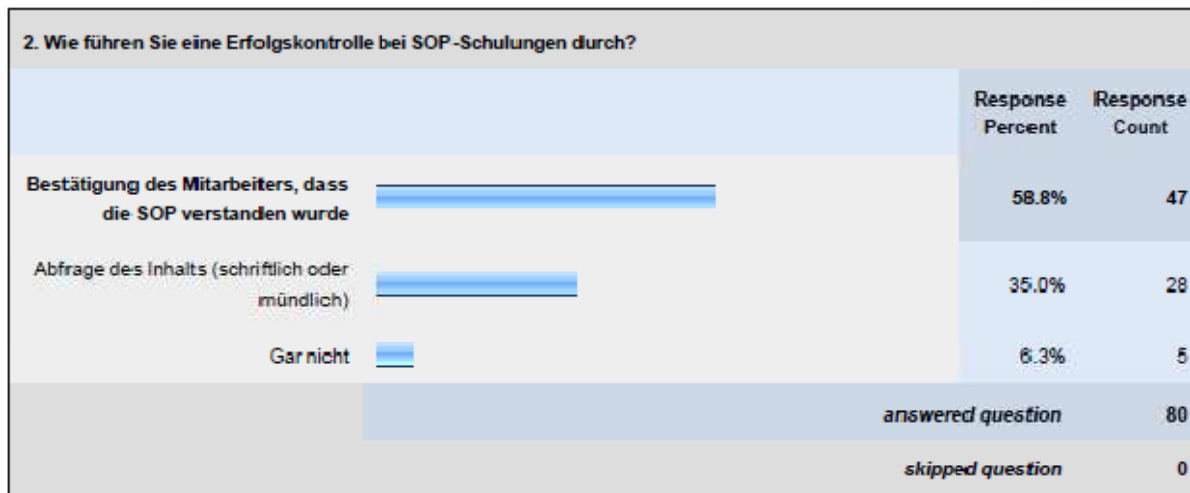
2. Wie führen Sie eine Erfolgskontrolle bei SOP-Schulungen durch?

| | | Response Percent | Response Count |
|---|---|---|---|
| Bestätigung des Mitarbeiters, dass die SOP verstanden wurde | | 58.8% | 47 |
| Abfrage des Inhalts (schriftlich oder mündlich) | | 35.0% | 28 |
| Gar nicht | | 6.3% | 5 |
| | | answered question | 80 |
| | | skipped question | 0 |